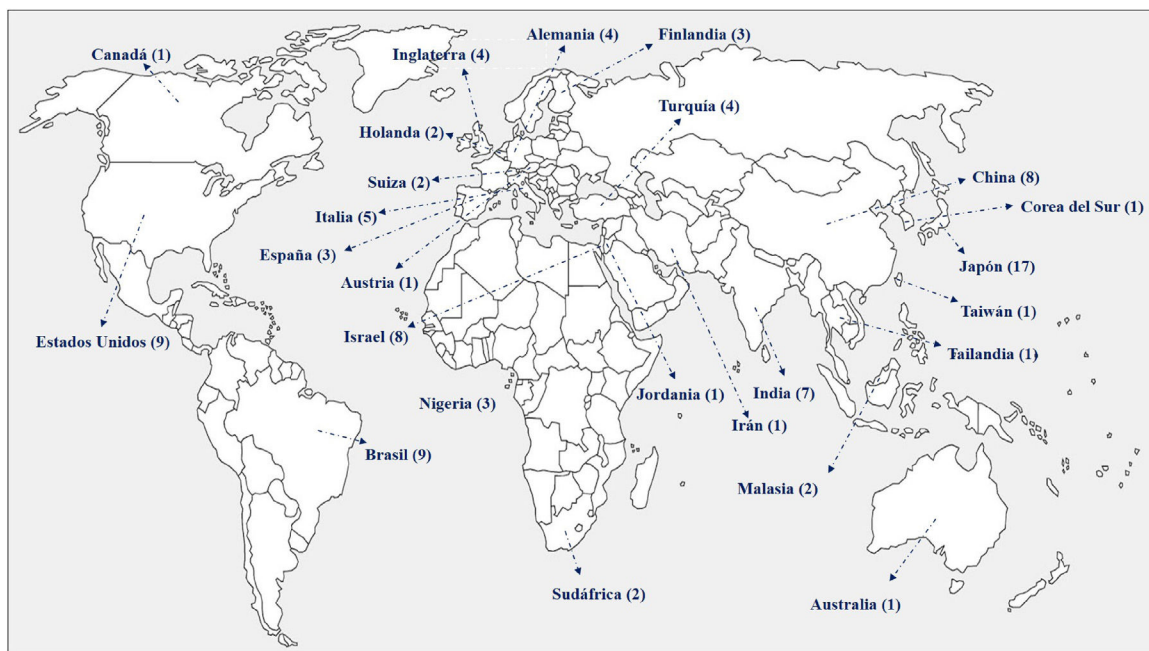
Canadá (1)
Inglaterra (4)
Alemania (4)
Finlandia (3)
Holanda (2)
Turquía (4)
Suiza (2)
China (8)
Italia (5)
Corea del Sur (1)
España (3)
Austria (1)
Japón (17)
Taiwán (1)
Estados Unidos (9)
Israel (8)
Tailandia (1)
India (7)
Jordania (1)
Nigeria (3)
Irán (1)
Brasil (9)
Malasia (2)
Sudáfrica (2)
Australia (1)